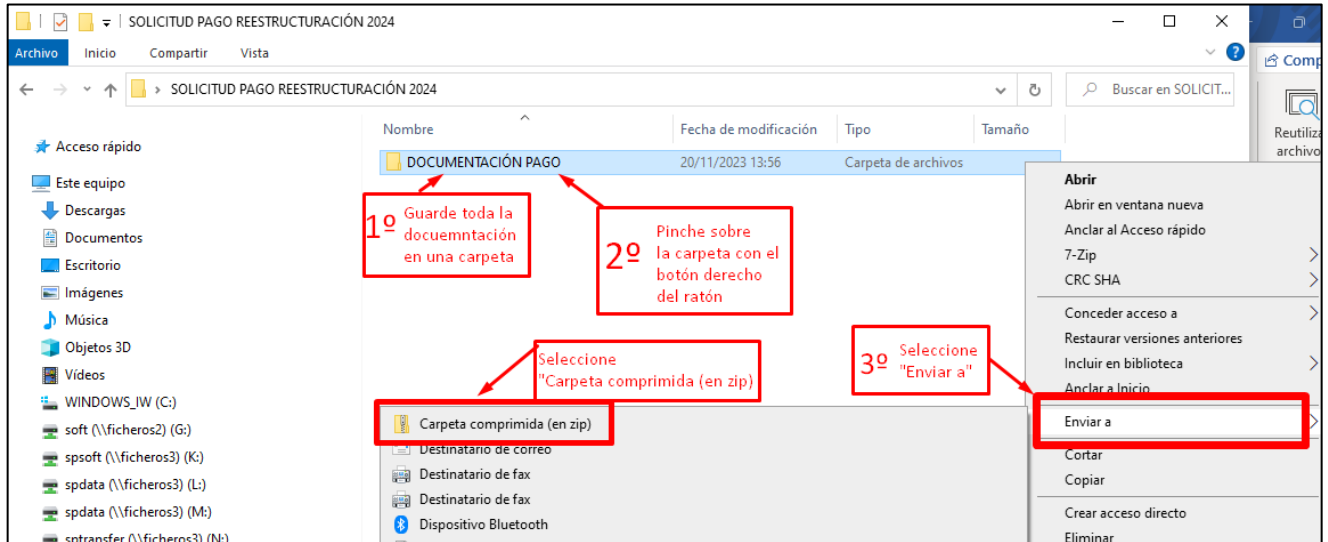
SOLICITUD PAGO REESTRUCTURACIÓN 2024

Archivo Inicio Compartir Vista

SOLICITUD PAGO REESTRUCTURACIÓN 2024

Buscar en SOLICIT...

Comp

Reutiliza archivo

Acceso rápido
Este equipo
Descargas
Documentos
Escritorio
Imágenes
Música
Objetos 3D
Vídeos
WINDOWS_IW (C:)
soft (\\ficheros2) (G:)
spsoft (\\ficheros3) (K:)
spdata (\\ficheros3) (L:)
spdata (\\ficheros3) (M:)
sptransfer (\\ficheros3) (N:)

| Nombre | Fecha de modificación | Tipo | Tamaño |
|---|---|---|---|
| DOCUMENTACIÓN PAGO | 20/11/2023 13:56 | Carpeta de archivos | |

1º Guarde toda la docuemntación en una carpeta

2º Pinche sobre la carpeta con el botón derecho del ratón

Seleccione "Carpeta comprimida (en zip)

3º Seleccione "Enviar a"

Abrir
Abrir en ventana nueva
Anclar al Acceso rápido
7-Zip
CRC SHA
Conceder acceso a
Restaurar versiones anteriores
Incluir en biblioteca
Anclar a Inicio
Enviar a
Cortar
Copiar
Crear acceso directo
Eliminar

Carpeta comprimida (en zip)
Destinatario de correo
Destinatario de fax
Destinatario de fax
Dispositivo Bluetooth